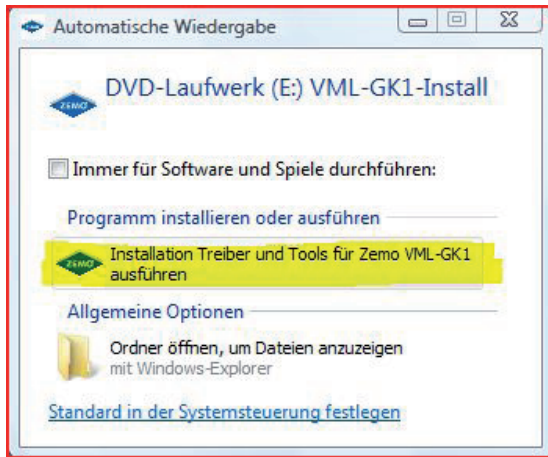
Automatische Wiedergabe

ZEMO

DVD-Laufwerk (E:) VML-GK1-Install

Immer für Software und Spiele durchführen:

Programm installieren oder ausführen

ZEMO

Installation Treiber und Tools für Zemo VML-GK1 ausführen

Allgemeine Optionen

Ordner öffnen, um Dateien anzuzeigen
mit Windows-Explorer

Standard in der Systemsteuerung festlegen